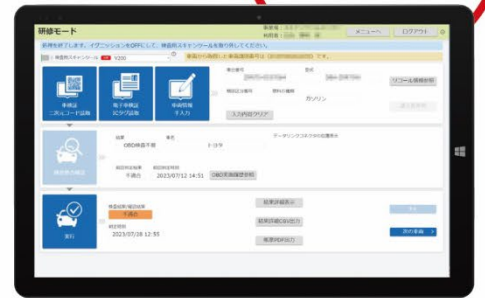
研修モード

メニューへ

ログアウト

車検証
二次元コード読取

電子車検証
ICタグ読取

車両情報
手入力

ガソリン

入力内容クリア

リコール情報参照

OBD検査不可

トヨタ

不適合

2023/07/12 14:51

OBD実施履歴参照

不適合

2023/07/28 12:55

実行

次の車両